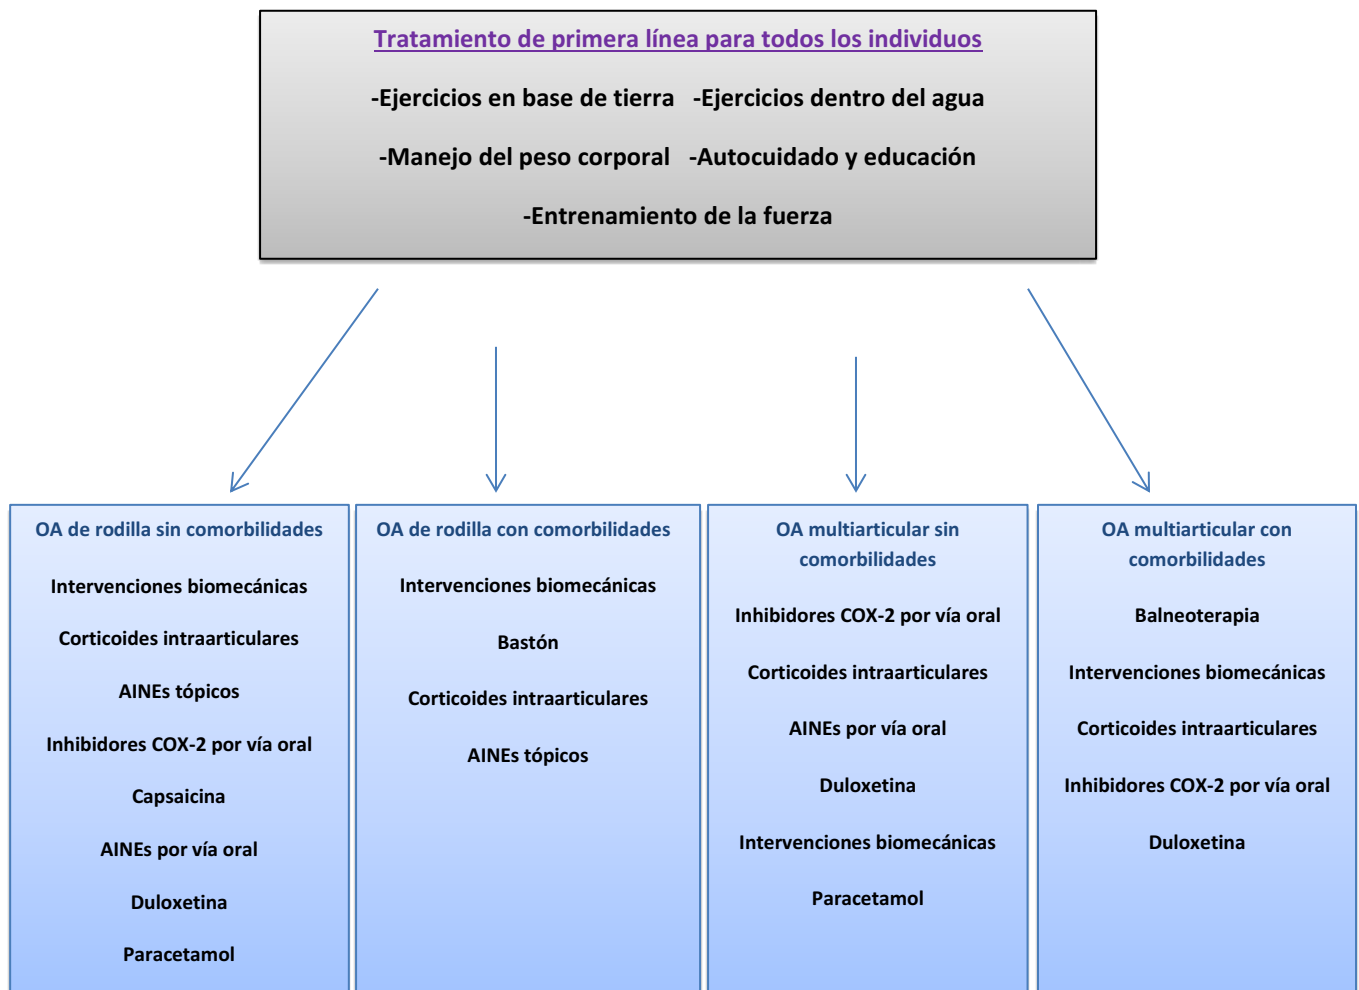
Tratamiento de primera línea para todos los individuos

-Ejercicios en base de tierra -Ejercicios dentro del agua

-Manejo del peso corporal -Autocuidado y educación

-Entrenamiento de la fuerza

OA de rodilla sin comorbilidades

Intervenciones biomecánicas

Corticoides intraarticulares

AINEs tópicos

Inhibidores COX-2 por vía oral

Capsaicina

AINEs por vía oral

Duloxetina

Paracetamol

OA de rodilla con comorbilidades

Intervenciones biomecánicas

Bastón

Corticoides intraarticulares

AINEs tópicos

OA multiarticular sin comorbilidades

Inhibidores COX-2 por vía oral

Corticoides intraarticulares

AINEs por vía oral

Duloxetina

Intervenciones biomecánicas

Paracetamol

OA multiarticular con comorbilidades

Balneoterapia

Intervenciones biomecánicas

Corticoides intraarticulares

Inhibidores COX-2 por vía oral

Duloxetina